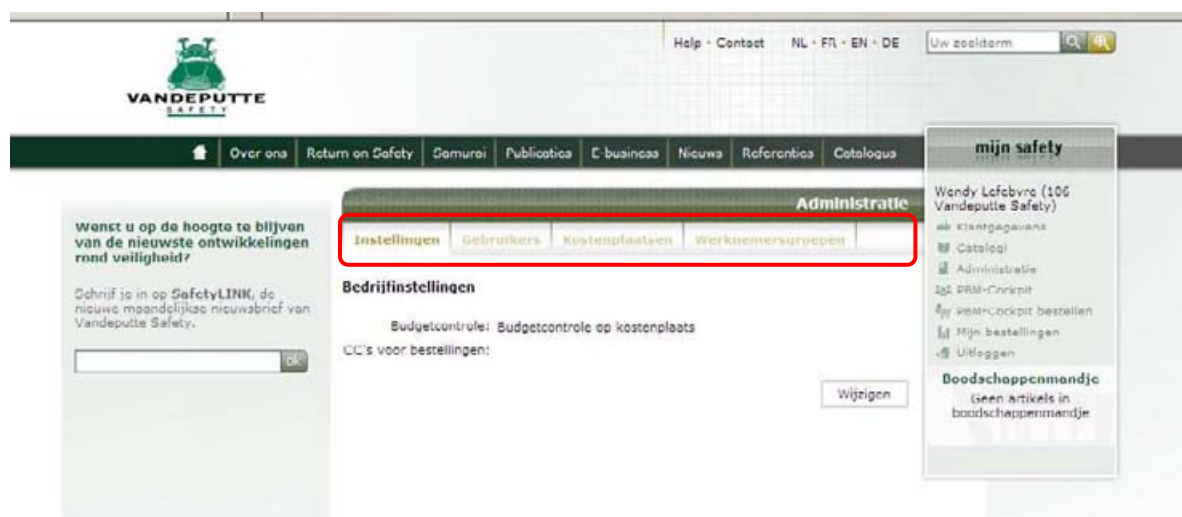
VANDEPUTTE
SAFETY

Help · Contact NL · FR · EN · DE Uw zoekterm

Over ons Return on Safety Samurai Publicaties E business Nieuws Referenties Catalogus

mijn safety

Wendy Lefebvre (106 Vandeputte Safety)
Klantgegevens
Catalogi
Administratie
PBM-Cockpit
PBM-Cockpit bestellen
Mijn bestellingen
Uitloggen

Boodschappenmandje
Geen artikels in boodschappenmandje

Wenst u op de hoogte te blijven van de nieuwste ontwikkelingen rond veiligheid?

Schrijf je in op SafetyLINK, de nieuwe maandelijkse nieuwsbrief van Vandeputte Safety.

ok

Administratie

Instellingen Gebruikers Kostenplaatsen Werknemersgroepen

Bedrijfinstellingen

Budgetcontrole: Budgetcontrole op kostenplaats
CC's voor bestellingen:

Wijzigen